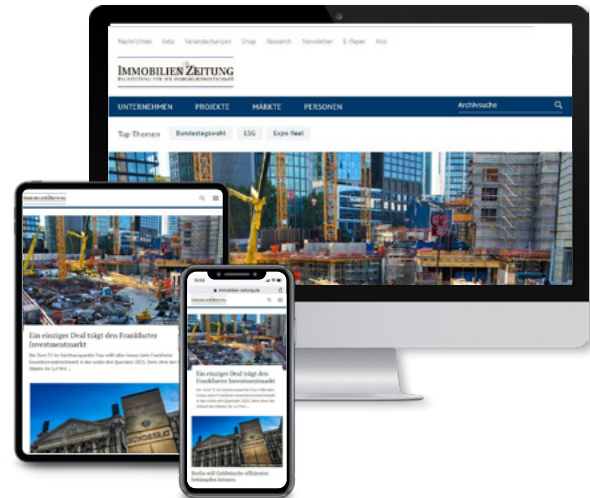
Nachrichten Jobs Veranstaltungen Shop Research Newsletter E-Paper Abo

IMMOBILIEN ZEITUNG
FACHZEITUNG FÜR DIE IMMOBILIENWIRTSCHAFT

UNTERNEHMEN PROJEKTE MÄRKTE PERSONEN Archivsuche

Top-Themen Bundestagswahl ESG Expo Real

IMMOBILIEN ZEITUNG

Ein einziger Deal trägt den Frankfurter Investmentmarkt

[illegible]

immobilien-zeitung.de

IMMOBILIEN ZEITUNG

Ein einziger Deal trägt den Frankfurter Investmentmarkt

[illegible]

Berlin will Gebäudetyp-E-Kosten senken lassen